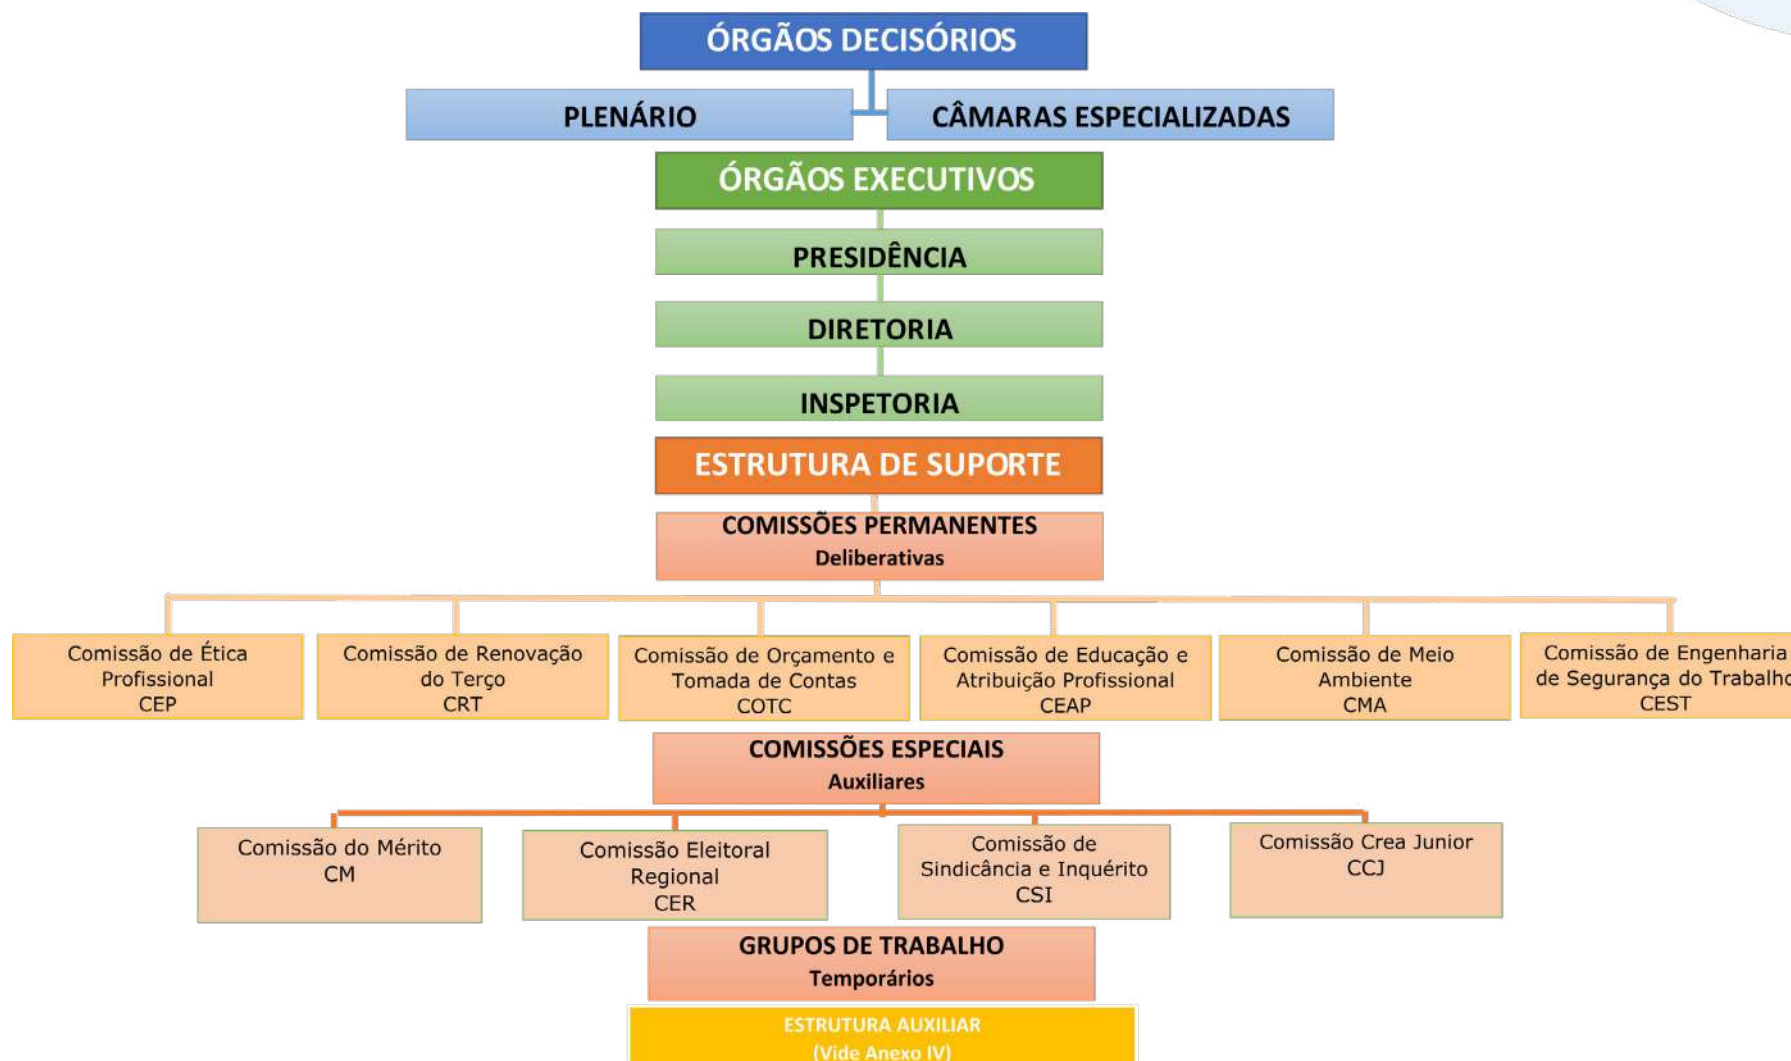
ÓRGÃOS DECISÓRIOS

PLENÁRIO

CÂMARAS ESPECIALIZADAS

ÓRGÃOS EXECUTIVOS

PRESIDÊNCIA

DIRETORIA

INSPETORIA

ESTRUTURA DE SUPORTE

COMISSÕES PERMANENTES
Deliberativas

Comissão de Ética Profissional CEP

Comissão de Renovação do Terço CRT

Comissão de Orçamento e Tomada de Contas COTC

Comissão de Educação e Atribuição Profissional CEAP

Comissão de Meio Ambiente CMA

Comissão de Engenharia de Segurança do Trabalh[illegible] CEST

COMISSÕES ESPECIAIS
Auxiliares

Comissão do Mérito CM

Comissão Eleitoral Regional CER

Comissão de Sindicância e Inquérito CSI

Comissão Crea Junior CCJ

GRUPOS DE TRABALHO
Temporários

ESTRUTURA AUXILIAR
(Vide Anexo IV)